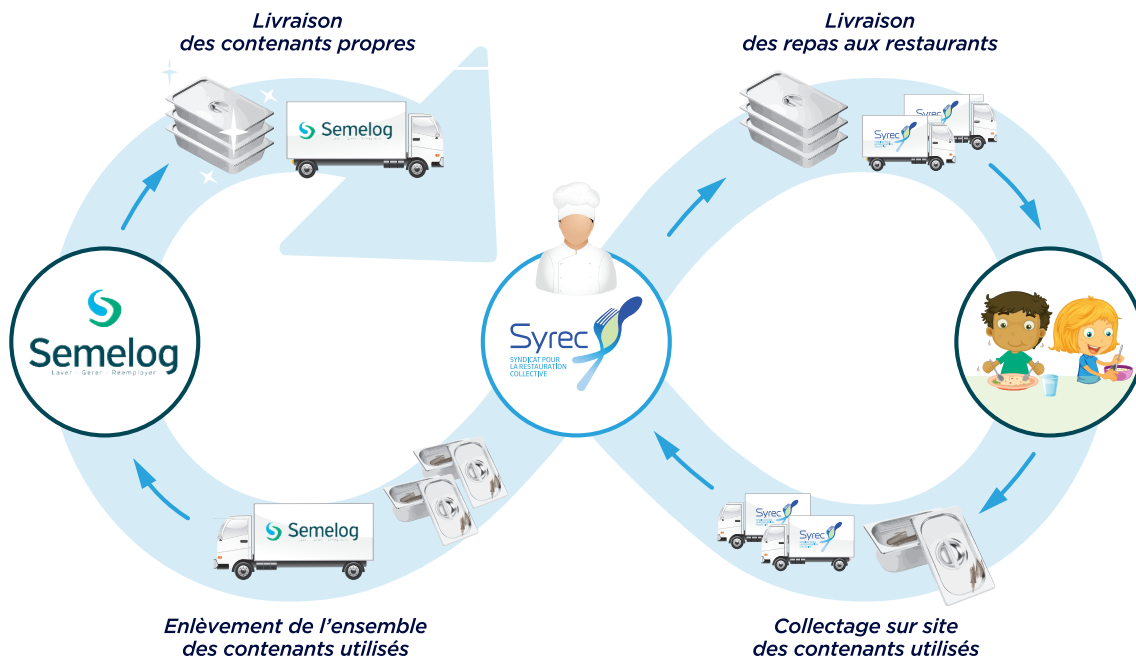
Livraison
des contenants propres

Livraison
des repas aux restaurants

Semelog

Semelog
Laver · Gérer · Réemployer

Syrec
SYNDICAT POUR LA RESTAURATION COLLECTIVE

Syrec

Syrec

Semelog

Syrec

Syrec

Enlèvement de l'ensemble
des contenants utilisés

Collectage sur site
des contenants utilisés